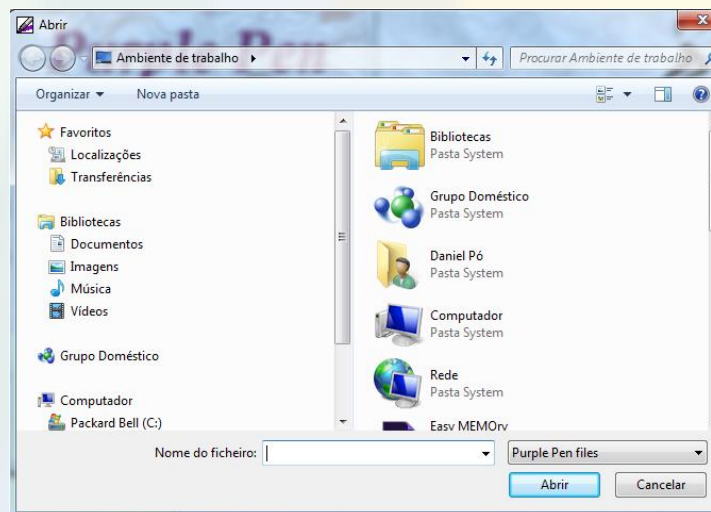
Abrir

Ambiente de trabalho ▸

Procurar Ambiente de trabalho

Organizar ▾

Nova pasta

Favoritos
Localizações
Transferências

Bibliotecas
Documentos
Imagens
Música
Vídeos

Grupo Doméstico

Computador
Packard Bell (C:)

Bibliotecas
Pasta System

Grupo Doméstico
Pasta System

Daniel Pó
Pasta System

Computador
Pasta System

Rede
Pasta System

Easy MEMOry

Nome do ficheiro:

Purple Pen files

Abrir

Cancelar